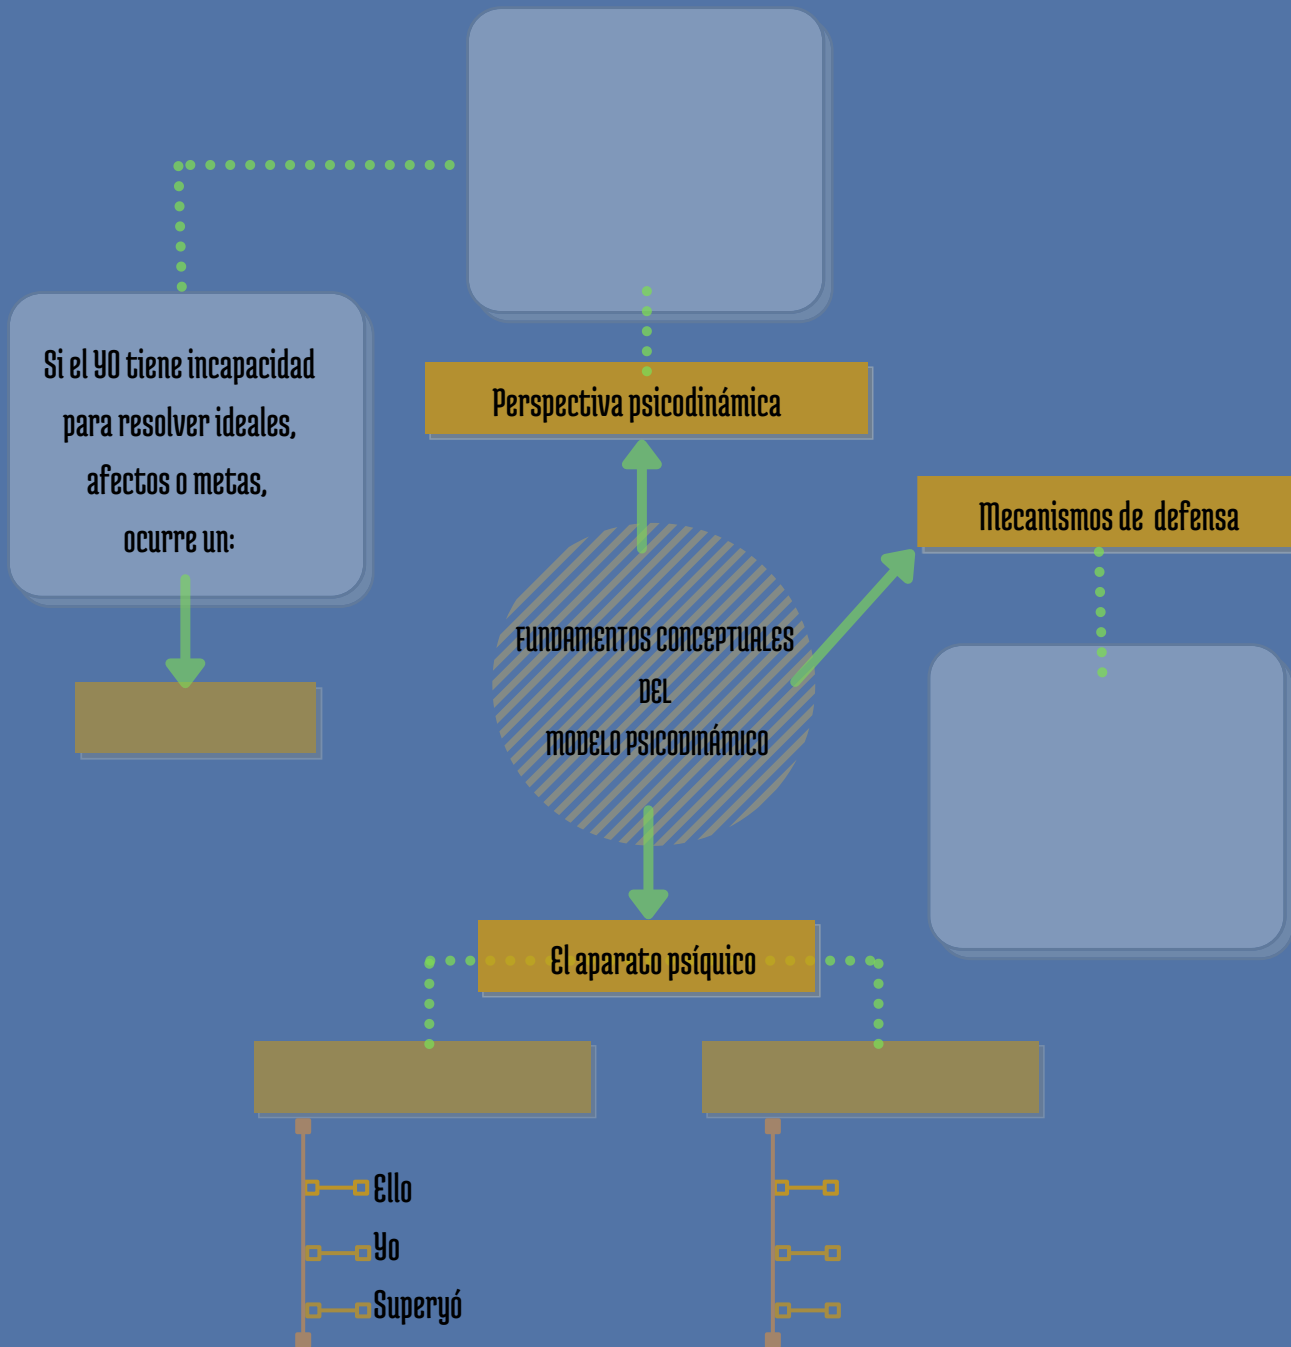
Si el YO tiene incapacidad para resolver ideales, afectos o metas, ocurre un:

Perspectiva psicodinámica

Mecanismos de defensa

FUNDAMENTOS CONCEPTUALES DEL MODELO PSICODINÁMICO

El aparato psíquico

Ello
Yo
Superyó